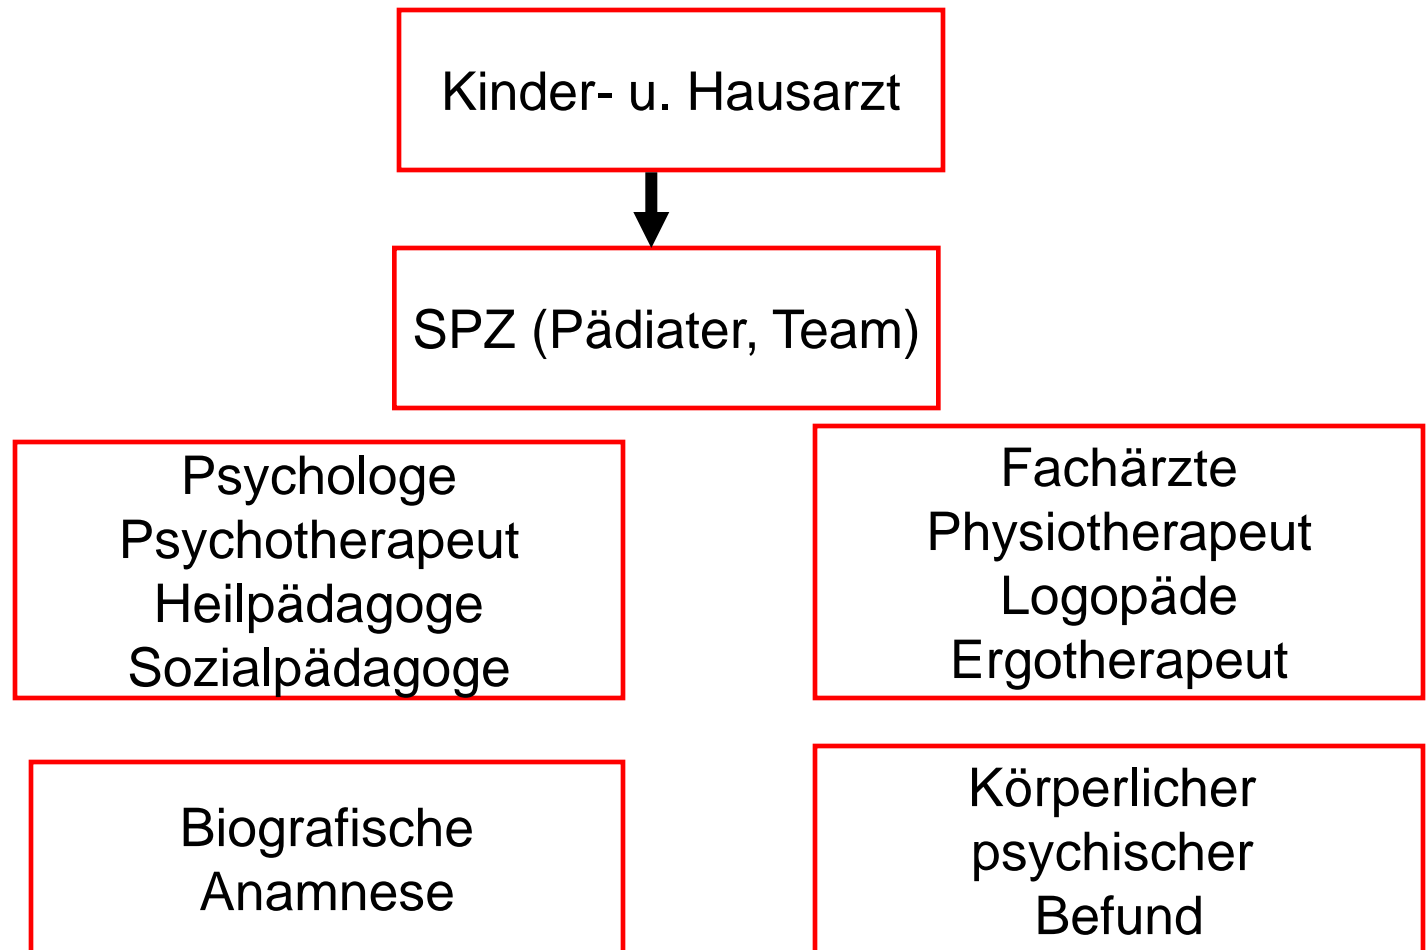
Kinder- u. Hausarzt

SPZ (Pädiater, Team)

Psychologe
Psychotherapeut
Heilpädagoge
Sozialpädagoge

Fachärzte
Physiotherapeut
Logopäde
Ergotherapeut

Biografische
Anamnese

Körperlicher
psychischer
Befund